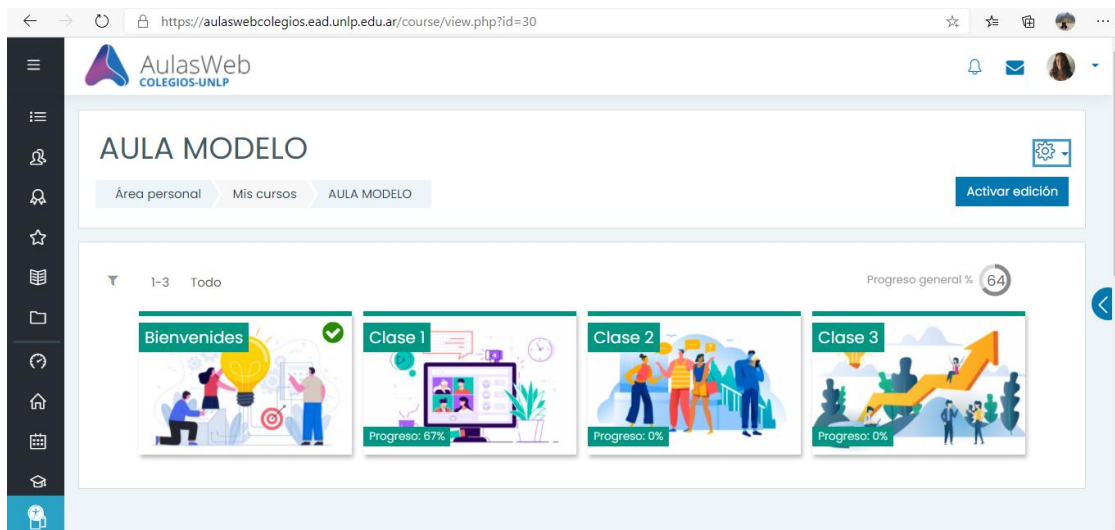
https://aulaswebcolegios.ead.unlp.edu.ar/course/view.php?id=30

AulasWeb
COLEGIOS-UNLP

AULA MODELO

Área personal Mis cursos AULA MODELO

Activar edición

1-3 Todo

Progreso general % 64

Bienvenides

Clase 1
Progreso: 67%

Clase 2
Progreso: 0%

Clase 3
Progreso: 0%